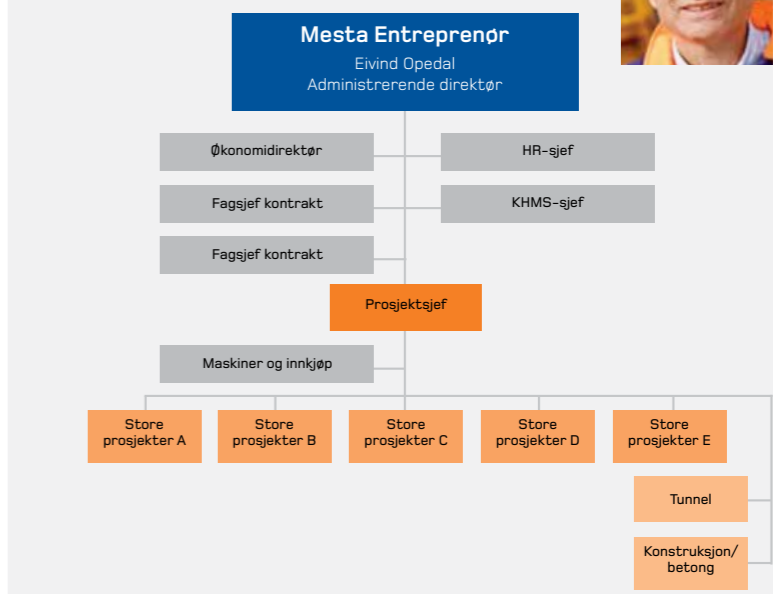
Mesta Entreprenør
Eivind Opedal
Administrerende direktør

Økonomidirektør

HR-sjef

Fagsjef kontrakt

KHMS-sjef

Fagsjef kontrakt

Prosjektsjef

Maskiner og innkjøp

Store prosjekter A

Store prosjekter B

Store prosjekter C

Store prosjekter D

Store prosjekter E

Tunnel

Konstruksjon/ betong